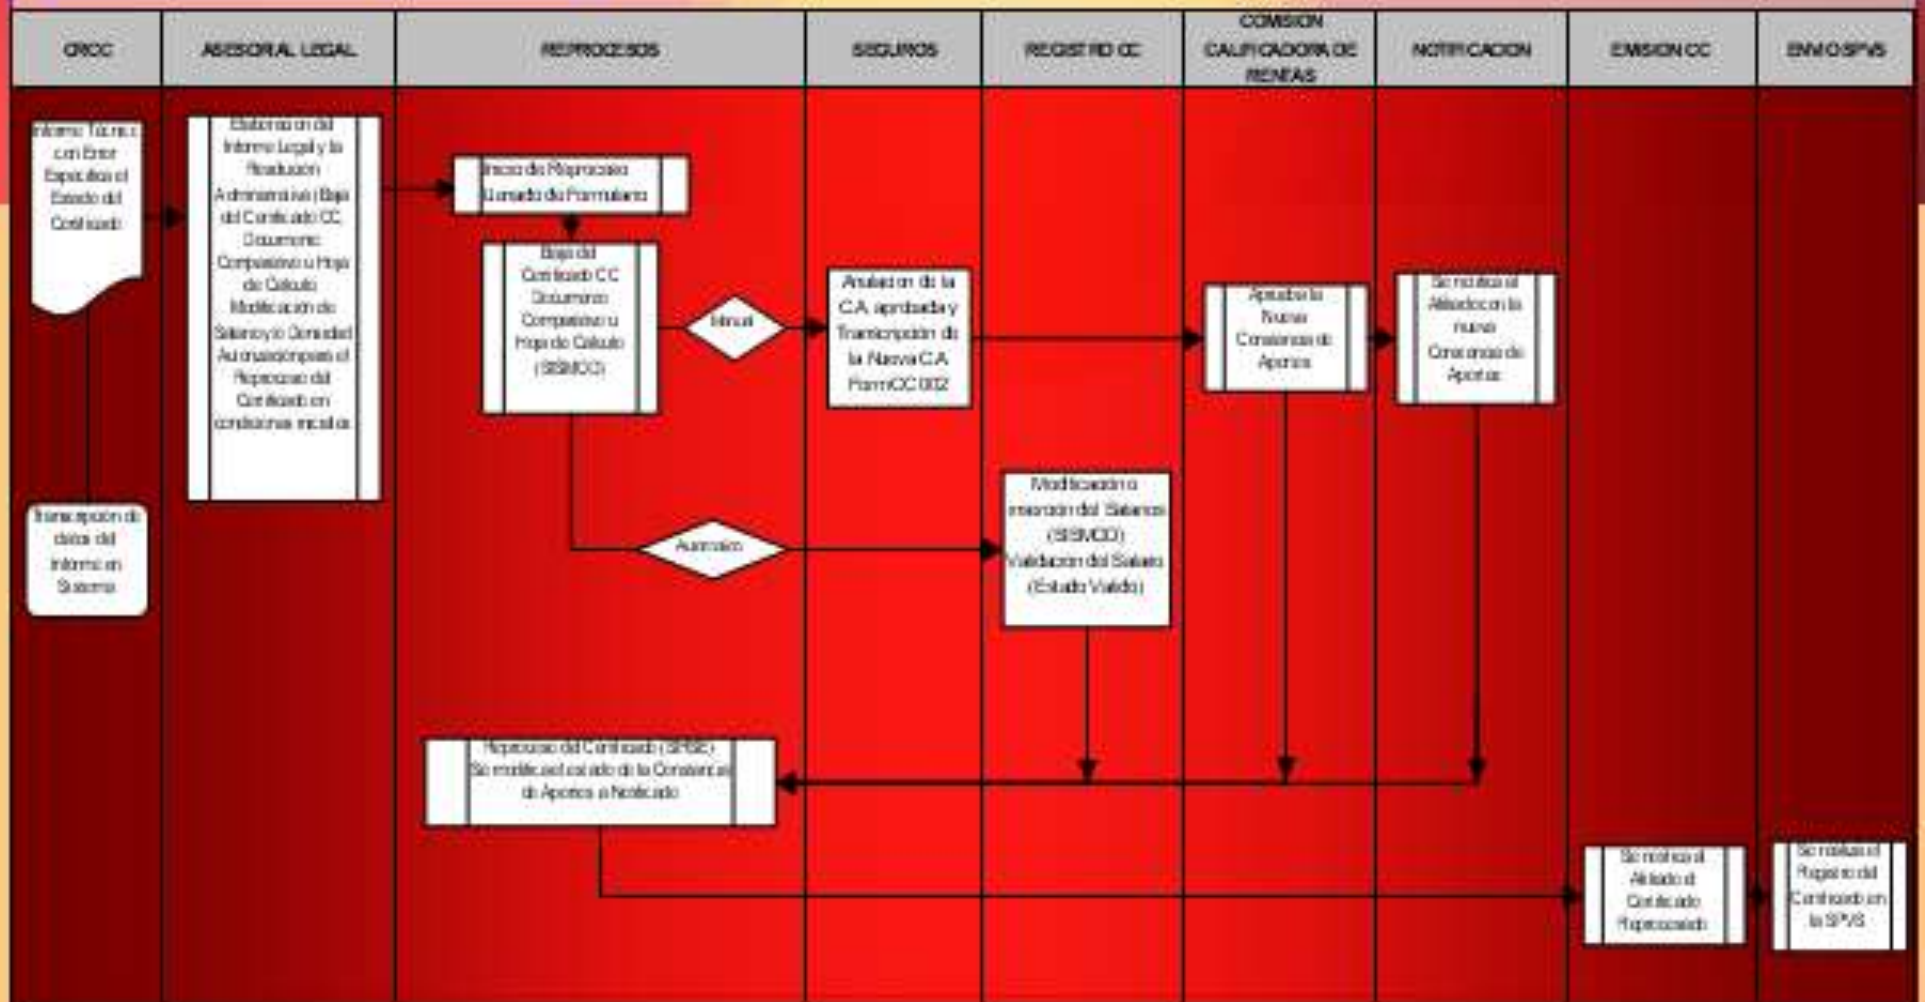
CRCC

ASESORIA LEGAL

REPROCESOS

SEGUROS

REGISTRO CC

COMISION CALIFICADORA DE RENTAS

NOTIFICACION

EMISION CC

ENVIO SPVS

Informe Técnico con Error Especifica el Estado del Certificado

Transcripción de datos del Informe en Sistema

Elaboración del Informe Legal y la Resolución Administrativa (Baja del Certificado CC, Documento Comparativo u Hoja de Calculo Modificación de Salarios y/o Densidad Autorización para el Reproceso del Certificado en condiciones iniciales

Inicio de Reproceso Llenado de Formulario

Baja del Certificado CC Documento Comparativo u Hoja de Calculo (SISMCC)

Manual

Automático

Analisis de la C.A. aprobada y Transcripción de la Nueva C.A. Form CC 002

Modificación o inserción del Salarios (SISMCC) Validación del Salario (Estado Valido)

Aprueba la Nueva Constancia de Aportes

Se notifica al Afiliado con la nueva Constancia de Aportes

Reproceso del Certificado (SRSE) Se modifica el estado de la Constancia de Aportes a Notificado

Se notifica al Afiliado el Certificado Reprocesado

Se notifica el Registro del Certificado en la SPVS